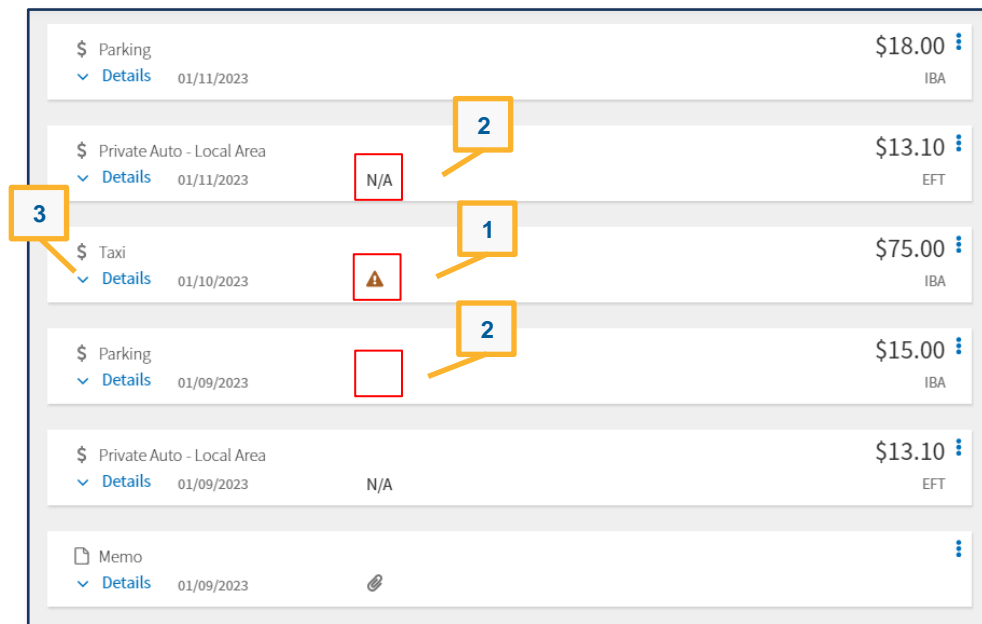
$ Parking
Details 01/11/2023
$18.00
IBA

2

$ Private Auto - Local Area
Details 01/11/2023 N/A
$13.10
EFT

3

1

$ Taxi
Details 01/10/2023
$75.00
IBA

2

$ Parking
Details 01/09/2023
$15.00
IBA

$ Private Auto - Local Area
Details 01/09/2023 N/A
$13.10
EFT

Memo
Details 01/09/2023